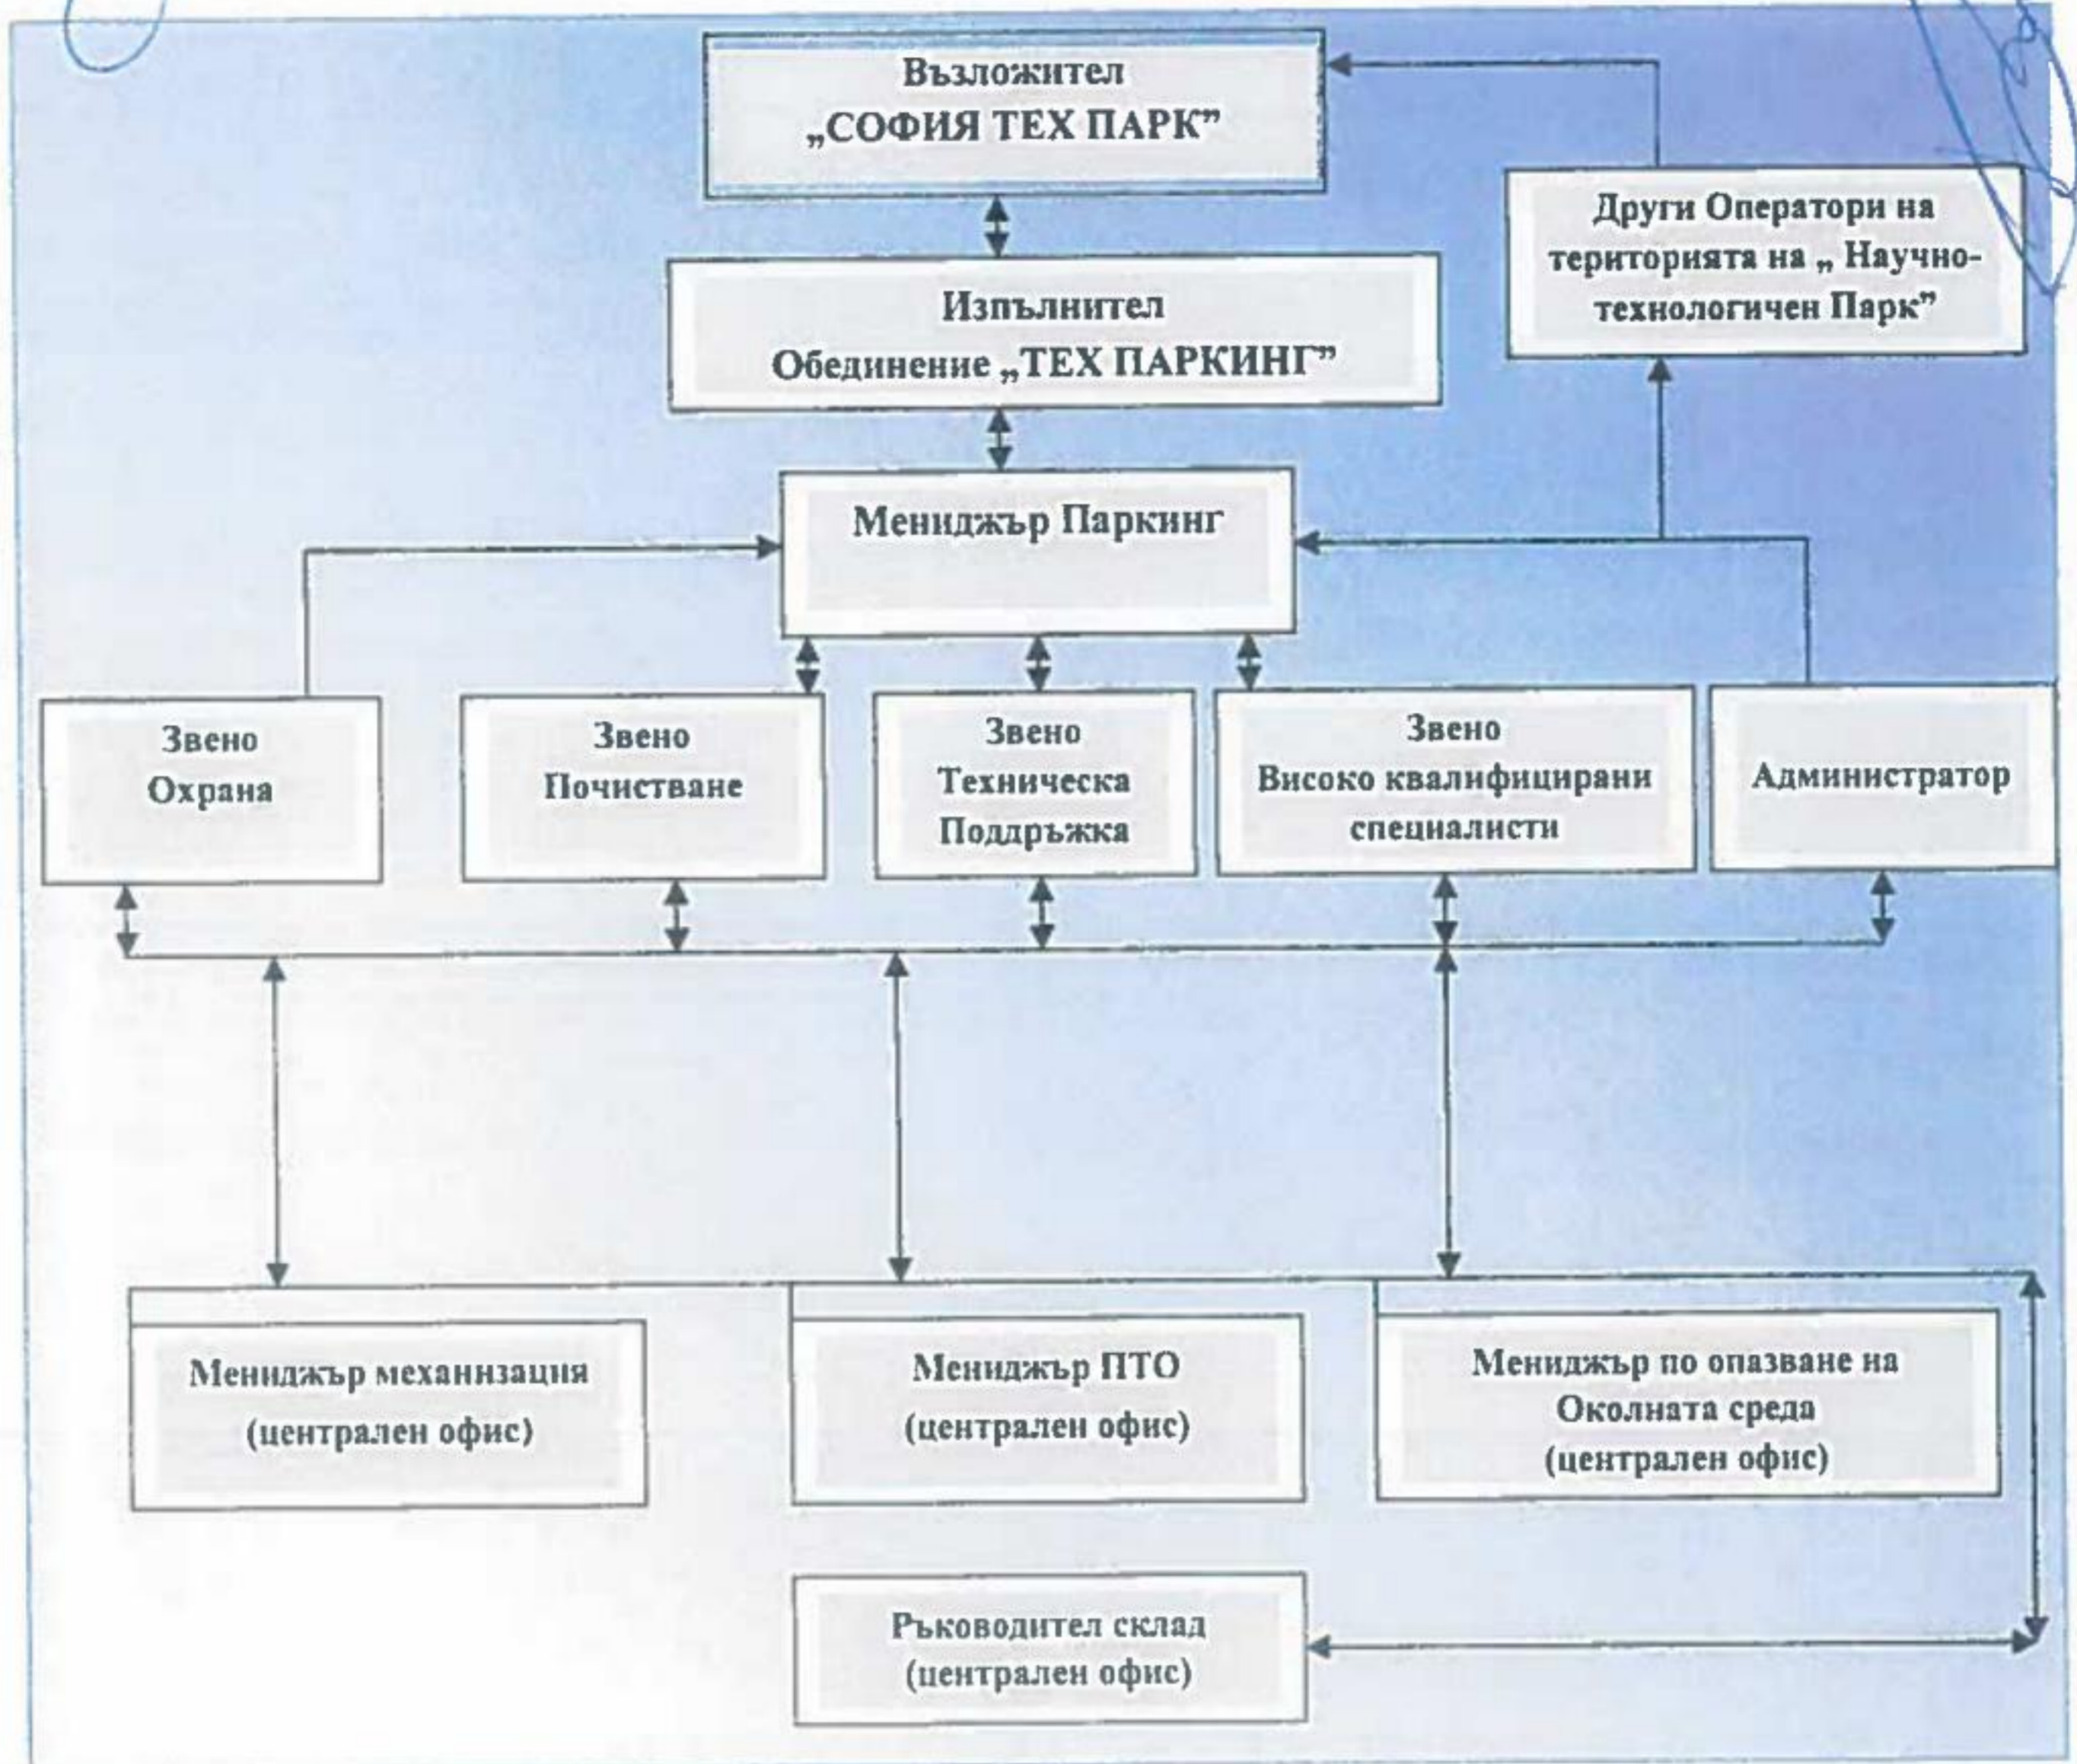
Възложител
„СОФИЯ ТЕХ ПАРК”

Други Оператори на територията на „ Научно-технологичен Парк”

Изпълнител
Обединение „ТЕХ ПАРКИНГ”

Мениджър Паркинг

Звено
Охрана

Звено
Почистване

Звено
Техническа
Поддръжка

Звено
Високо квалифицирани специалисти

Администратор

Мениджър механизация
(централен офис)

Мениджър ПТО
(централен офис)

Мениджър по опазване на Околната среда
(централен офис)

Ръководител склад
(централен офис)